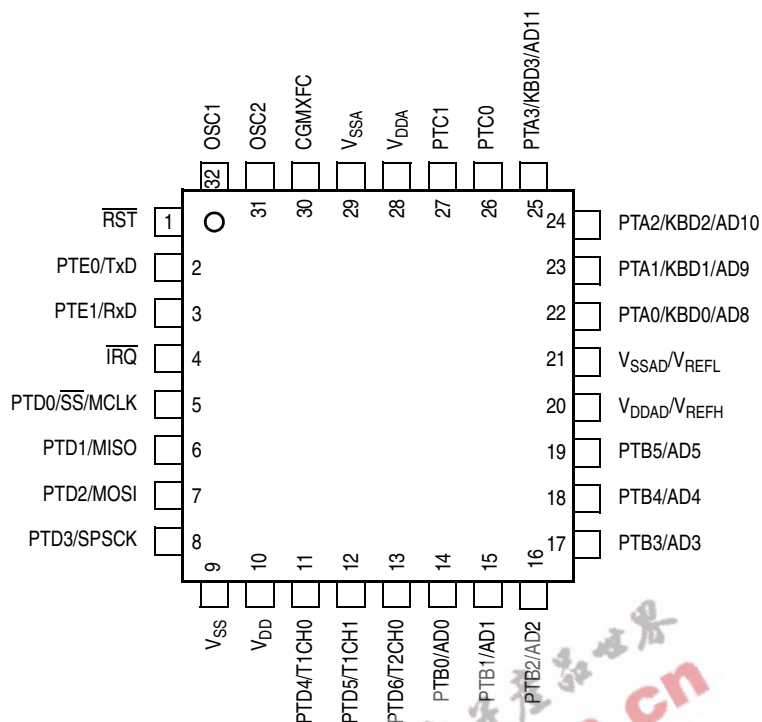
OSC1
OSC2
CGMXFC
$V_{SSA}$
$V_{DDA}$
PTC1
PTC0
PTA3/KBD3/AD11

32
31
30
29
28
27
26
25

$\overline{RST}$ 1
PTE0/TxD 2
PTE1/RxD 3
$\overline{IRQ}$ 4
PTD0/$\overline{SS}$/MCLK 5
PTD1/MISO 6
PTD2/MOSI 7
PTD3/SPSCK 8

24 PTA2/KBD2/AD10
23 PTA1/KBD1/AD9
22 PTA0/KBD0/AD8
21 $V_{SSAD}$/$V_{REFL}$
20 $V_{DDAD}$/$V_{REFH}$
19 PTB5/AD5
18 PTB4/AD4
17 PTB3/AD3

9
10
11
12
13
14
15
16

$V_{SS}$
$V_{DD}$
PTD4/T1CH0
PTD5/T1CH1
PTD6/T2CH0
PTB0/AD0
PTB1/AD1
PTB2/AD2

cn